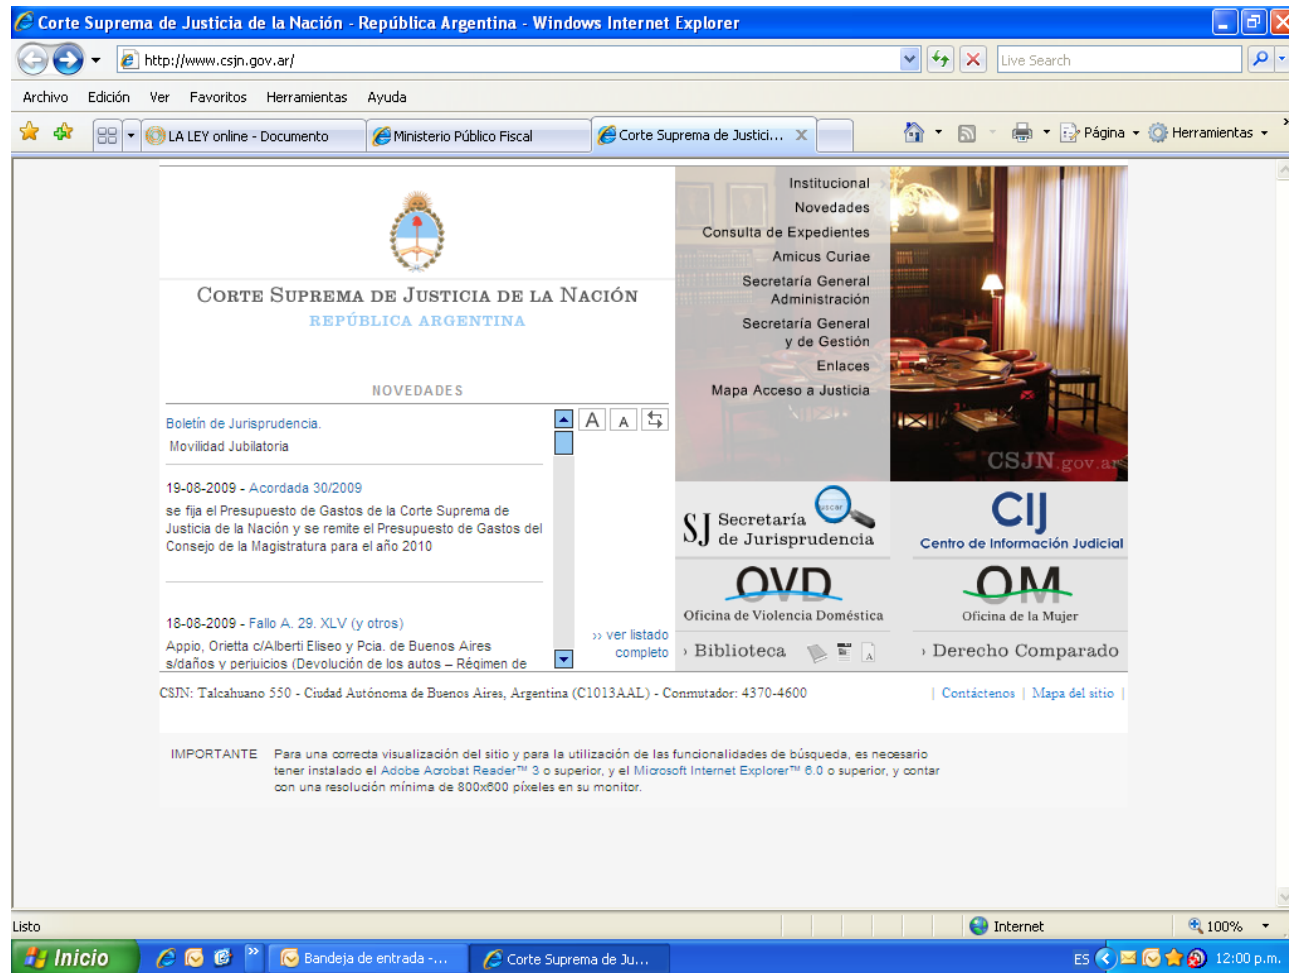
Corte Suprema de Justicia de la Nación - República Argentina - Windows Internet Explorer

http://www.csjn.gov.ar/

Live Search

Archivo Edición Ver Favoritos Herramientas Ayuda

LA LEY online - Documento | Ministerio Público Fiscal | Corte Suprema de Justici...

Página Herramientas

CORTE SUPREMA DE JUSTICIA DE LA NACIÓN
REPÚBLICA ARGENTINA

Institucional
Novedades
Consulta de Expedientes
Amicus Curiae
Secretaría General Administración
Secretaría General y de Gestión
Enlaces
Mapa Acceso a Justicia

CSJN.gov.ar

NOVEDADES

A A

Boletín de Jurisprudencia.
Movilidad Jubilatoria

19-08-2009 - Acordada 30/2009
se fija el Presupuesto de Gastos de la Corte Suprema de Justicia de la Nación y se remite el Presupuesto de Gastos del Consejo de la Magistratura para el año 2010

18-08-2009 - Fallo A. 29. XLV (y otros)
Appio, Orietta c/Alberti Eliseo y Pcia. de Buenos Aires s/daños y perjuicios (Devolución de los autos – Régimen de

›› ver listado completo

SJ Secretaría de Jurisprudencia

CIJ Centro de Información Judicial

OVD Oficina de Violencia Doméstica

OM Oficina de la Mujer

› Biblioteca

› Derecho Comparado

CSJN: Talcahuano 550 - Ciudad Autónoma de Buenos Aires, Argentina (C1013AAL) - Conmutador: 4370-4600

| Contáctenos | Mapa del sitio |

IMPORTANTE Para una correcta visualización del sitio y para la utilización de las funcionalidades de búsqueda, es necesario tener instalado el Adobe Acrobat Reader™ 3 o superior, y el Microsoft Internet Explorer™ 6.0 o superior, y contar con una resolución mínima de 800x600 píxeles en su monitor.

Listo

Internet

100%

Inicio

Bandeja de entrada -...

Corte Suprema de Ju...

ES

12:00 p.m.